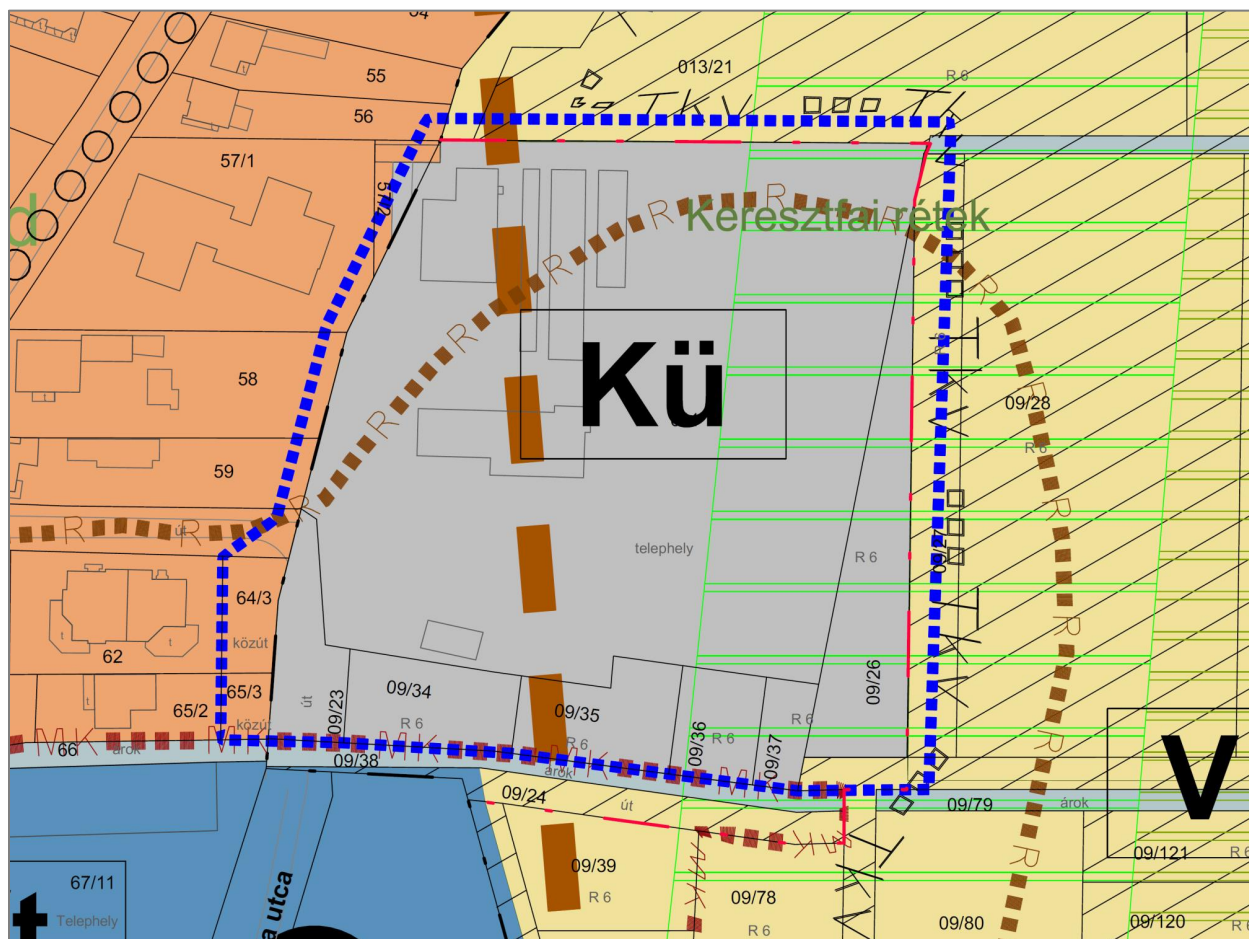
54
55
56
57/1
57/2
d
013/21
R 6
TKV
TK
Keresztfai rétek
R
Kü
58
59
út
R
64/3
közút
62
65/3
65/2
közút
66
árok
MK
út
09/23
09/34
R 6
09/35
R 6
09/38
telephely
R 6
09/28
R 6
09/26
09/36
R 6
09/37
R 6
árok
09/24
út
09/39
R 6
09/78
R 6
09/79
árok
09/80
09/121
R 6
09/120
R 6
67/11
Telephely
utca
V